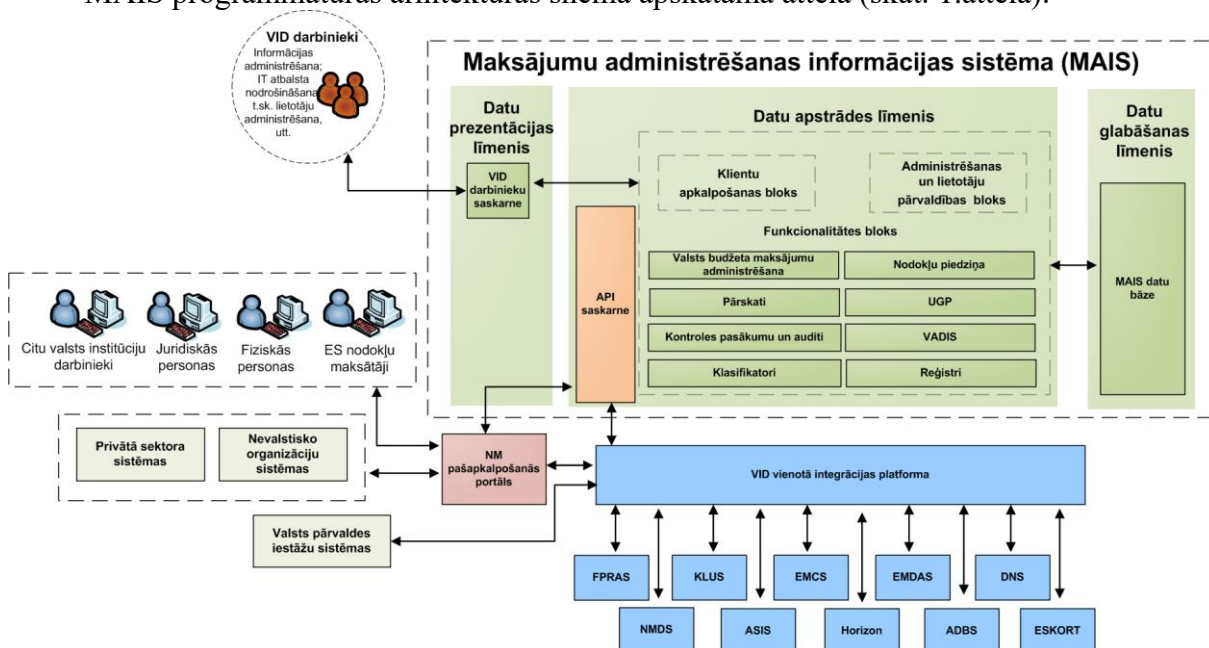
MAIS programmatūras arhitektūras shēma apskatāma attēlā (skat. 1.attēls).

VID darbinieki
Informācijas administrēšana; IT atbalsta nodrošināšana t.sk. lietotāju administrēšana, utt.

Maksājumu administrēšanas informācijas sistēma (MAIS)

Datu prezentācijas līmenis

VID darbinieku saskarne

Datu apstrādes līmenis

Klientu apkalpošanas bloks

Administrēšanas un lietotāju pārvaldības bloks

Funkcionalitātes bloks

Valsts budžeta maksājumu administrēšana

Nodokļu piedziņa

Pārskati

UGP

Kontroles pasākumu un auditi

VADIS

Klasifikatori

Reģistri

API saskarne

Datu glabāšanas līmenis

MAIS datu bāze

Citu valsts institūciju darbinieki

Juridiskās personas

Fiziskās personas

ES nodokļu maksātāji

Privātā sektora sistēmas

Nevalstisko organizāciju sistēmas

NM pašapkalpošanās portāls

VID vienotā integrācijas platforma

Valsts pārvaldes iestāžu sistēmas

FPRAS

KLUS

EMCS

EMDAS

DNS

NMDS

ASIS

Horizon

ADBS

ESKORT